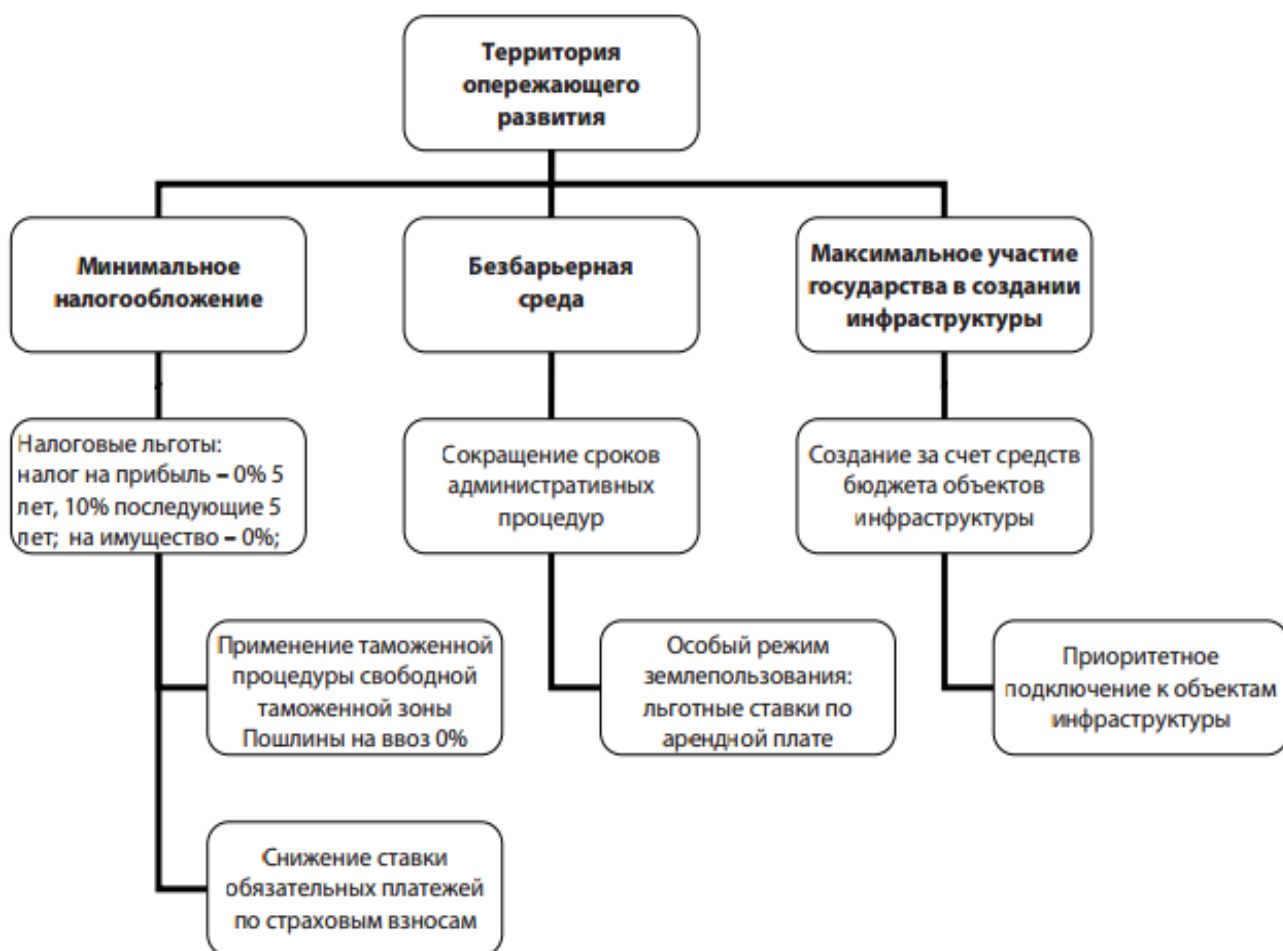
Территория опережающего развития

Минимальное налогообложение

Безбарьерная среда

Максимальное участие государства в создании инфраструктуры

Налоговые льготы: налог на прибыль – 0% 5 лет, 10% последующие 5 лет; на имущество – 0%;

Применение таможенной процедуры свободной таможенной зоны Пошлины на ввоз 0%

Снижение ставки обязательных платежей по страховым взносам

Сокращение сроков административных процедур

Особый режим землепользования: льготные ставки по арендной плате

Создание за счет средств бюджета объектов инфраструктуры

Приоритетное подключение к объектам инфраструктуры